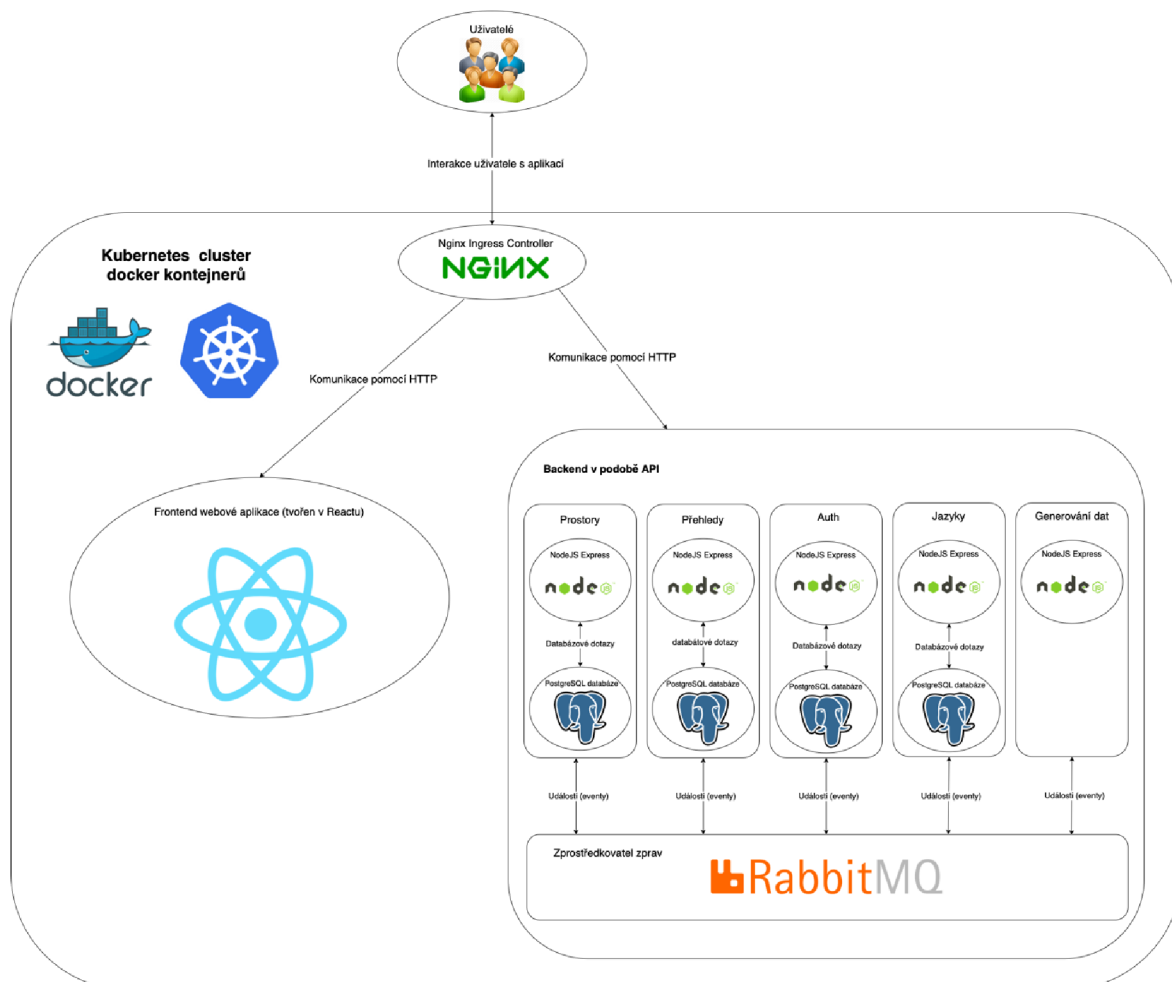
Uživatelé

Interakce uživatele s aplikací

Kubernetes cluster
docker kontejnerů

docker

Nginx Ingress Controller

NGINX

Komunikace pomocí HTTP

Komunikace pomocí HTTP

Frontend webové aplikace (tvořen v Reactu)

Backend v podobě API

Prostory

NodeJS Express

node

Databázové dotazy

PostgreSQL databáze

Přehledy

NodeJS Express

node

databázové dotazy

PostgreSQL databáze

Auth

NodeJS Express

node

Databázové dotazy

PostgreSQL databáze

Jazyky

NodeJS Express

node

Databázové dotazy

PostgreSQL databáze

Generování dat

NodeJS Express

node

Události (eventy)

Události (eventy)

Události (eventy)

Události (eventy)

Události (eventy)

Zprostředkovatel zprav

RabbitMQ